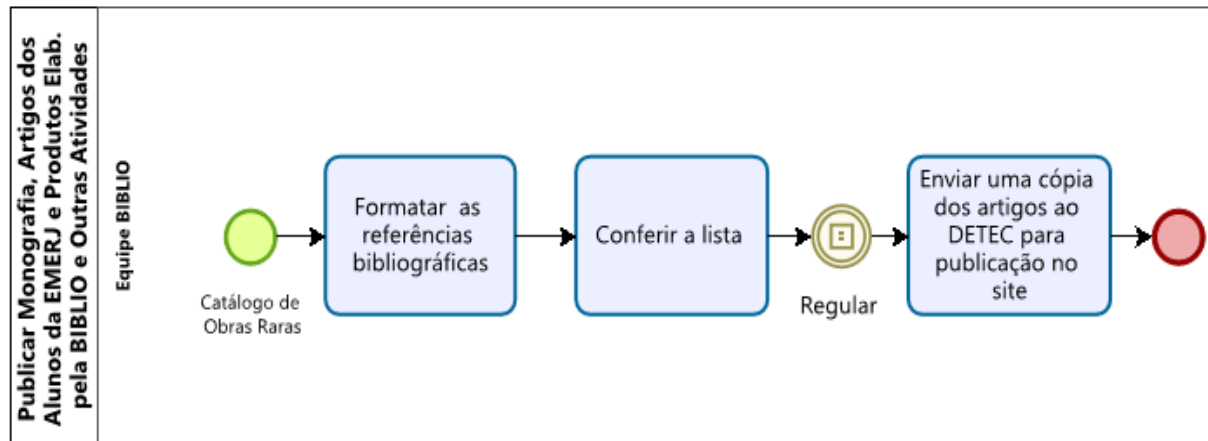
Publicar Monografia, Artigos dos Alunos da EMERJ e Produtos Elab. pela BIBLIO e Outras Atividades

Equipe BIBLIO

Catálogo de Obras Raras

Formatar as referências bibliográficas

Conferir a lista

Regular

Enviar uma cópia dos artigos ao DETEC para publicação no site